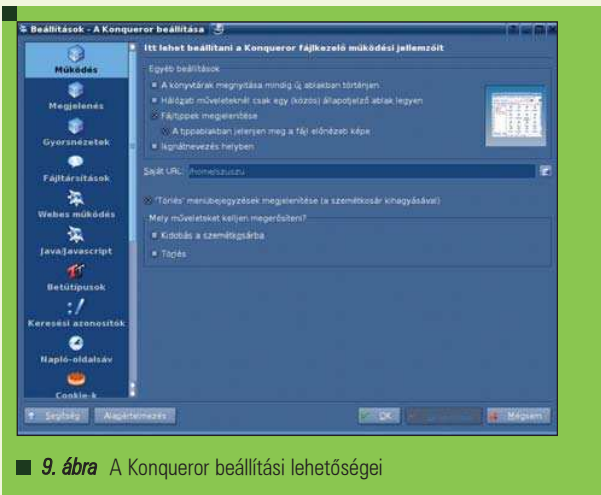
Beállítások - A Konqueror beállítása

Működés
Megjelenés
Gyorsnézetek
Fájltársítások
Webes működés
Java/Javascript
Betűtípusok
Keresési azonosítók
Napló-oldalsáv
Cookie-k

Itt lehet beállítani a Konqueror fájlkezelő működési jellemzőit

Egyéb beállítások
A könyvtárak megnyitása mindig új ablakban történjen
Hálózati műveleteknél csak egy (közös) állapotjelző ablak legyen
Fájltippek megjelenítése
A tippablakban jelenjen meg a fájl előnézeti képe
Ikonátnevezés helyben

Saját URL: /home/szuszu

"Törlés" menübejegyzések megjelenítése (a szemétkosár kihagyásával)

Mely műveleteket kelljen megerősíteni?
Kidobás a szemétkosárba
Törlés

Segítség
Alapértelmezés
OK
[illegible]
Mégsem

9. ábra A Konqueror beállítási lehetőségei